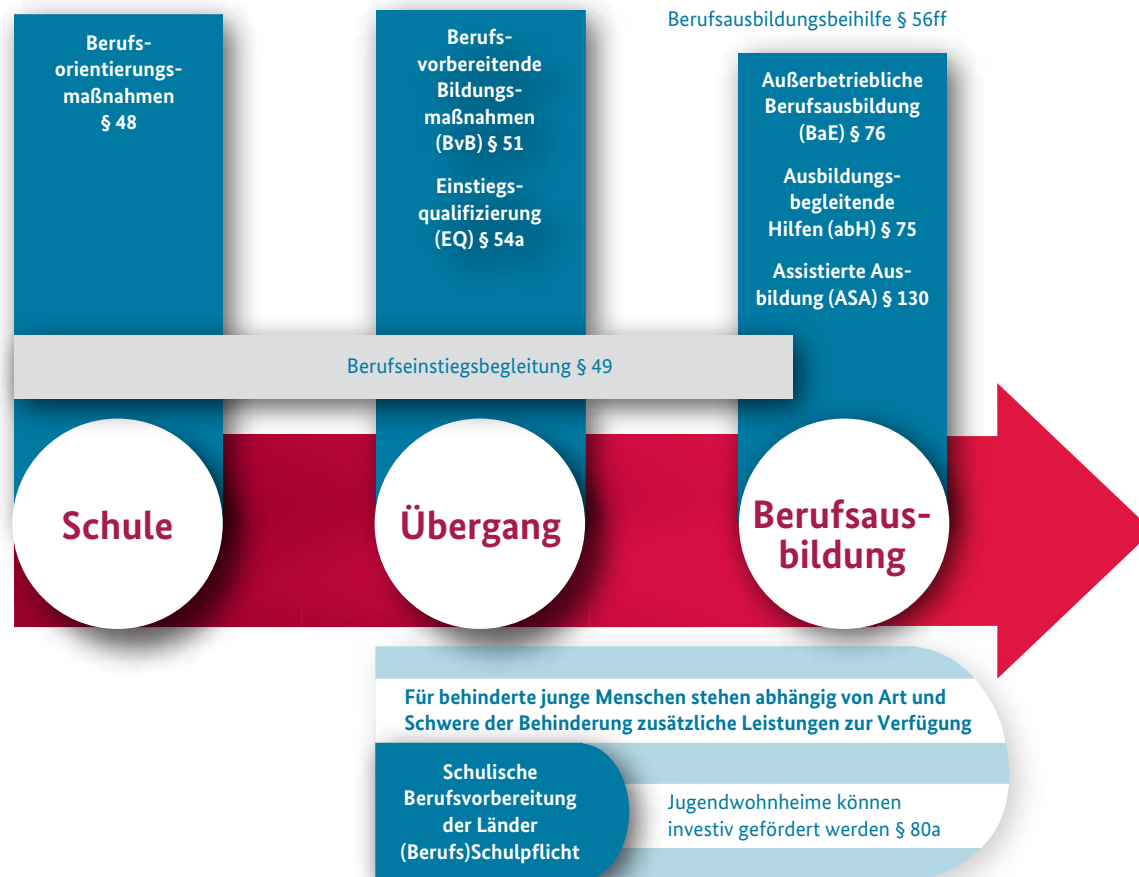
Berufsorientierungsmaßnahmen § 48

Berufsvorbereitende Bildungsmaßnahmen (BvB) § 51

Einstiegsqualifizierung (EQ) § 54a

Berufsausbildungsbeihilfe § 56ff

Außerbetriebliche Berufsausbildung (BaE) § 76

Ausbildungsbegleitende Hilfen (abH) § 75

Assistierte Ausbildung (ASA) § 130

Berufseinstiegsbegleitung § 49

Schule

Übergang

Berufsausbildung

Für behinderte junge Menschen stehen abhängig von Art und Schwere der Behinderung zusätzliche Leistungen zur Verfügung

Schulische Berufsvorbereitung der Länder (Berufs)Schulpflicht

Jugendwohnheime können investiv gefördert werden § 80a